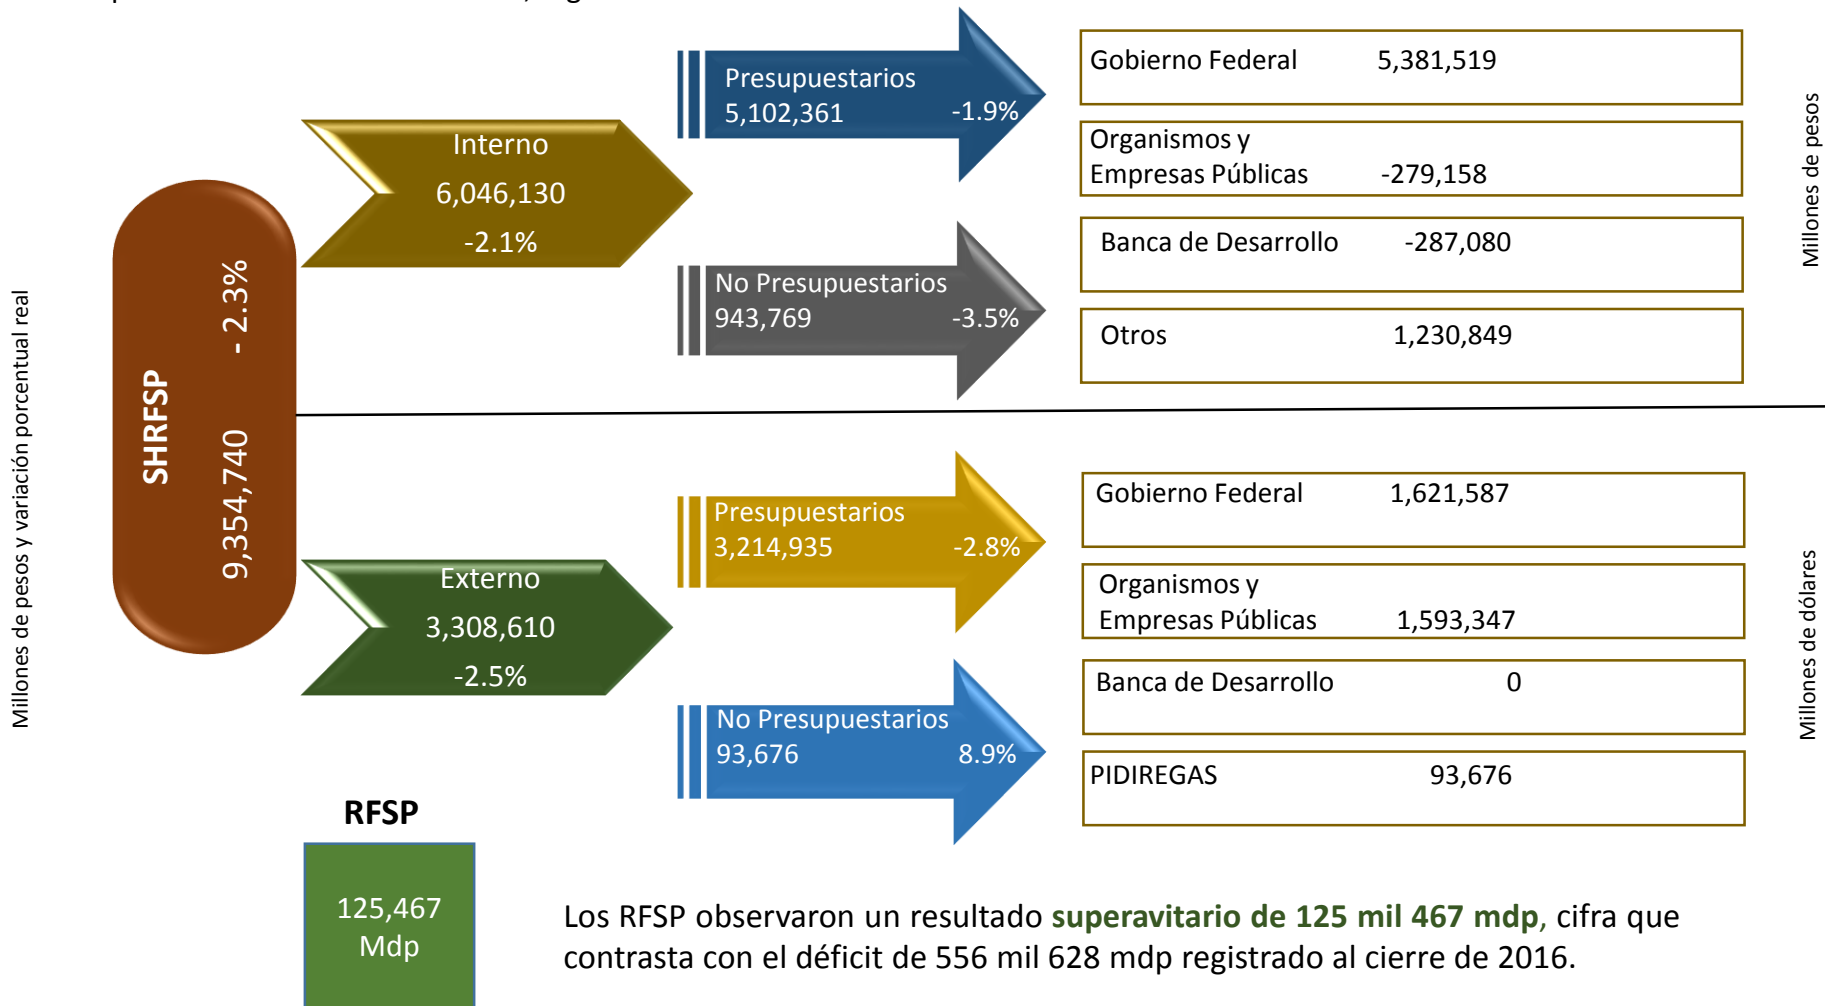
Millones de pesos y variación porcentual real

SHRFSP

9,354,740

- 2.3%

Interno
6,046,130
-2.1%

Presupuestarios
5,102,361 -1.9%

No Presupuestarios
943,769 -3.5%

Gobierno Federal 5,381,519

Organismos y Empresas Públicas -279,158

Banca de Desarrollo -287,080

Otros 1,230,849

Millones de pesos

Externo
3,308,610
-2.5%

Presupuestarios
3,214,935 -2.8%

No Presupuestarios
93,676 8.9%

Gobierno Federal 1,621,587

Organismos y Empresas Públicas 1,593,347

Banca de Desarrollo 0

PIDIREGAS 93,676

Millones de dólares

RFSP

125,467
Mdp

Los RFSP observaron un resultado superavitario de 125 mil 467 mdp, cifra que contrasta con el déficit de 556 mil 628 mdp registrado al cierre de 2016.